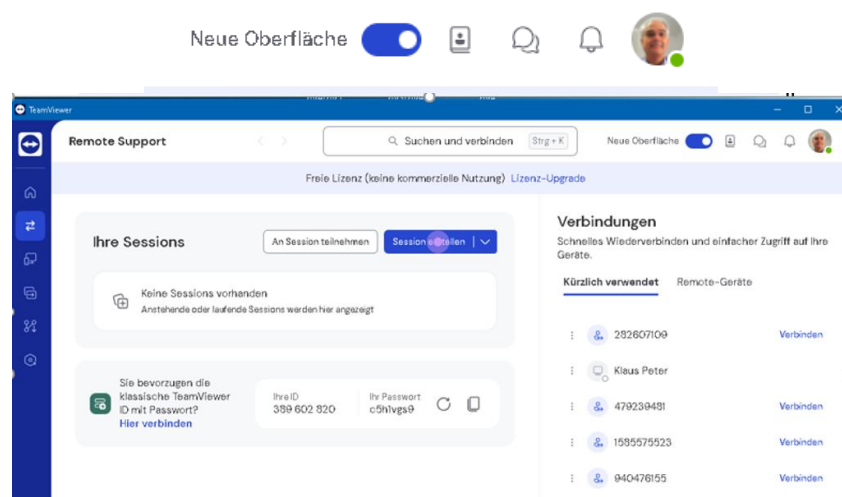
Neue Oberfläche

TeamViewer

Remote Support

Suchen und verbinden Strg + K

Neue Oberfläche

Freie Lizenz (keine kommerzielle Nutzung) Lizenz-Upgrade

Ihre Sessions

An Session teilnehmen

Session e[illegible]tellen

Keine Sessions vorhanden

Anstehende oder laufende Sessions werden hier angezeigt

Sie bevorzugen die klassische TeamViewer ID mit Passwort?

Hier verbinden

Ihre ID

389 602 820

Ihr Passwort

c5h1vgs9

Verbindungen

Schnelles Wiederverbinden und einfacher Zugriff auf Ihre Geräte.

Kürzlich verwendet

Remote-Geräte

282607109 Verbinden

Klaus Peter

479239481 Verbinden

1585575523 Verbinden

940476155 Verbinden